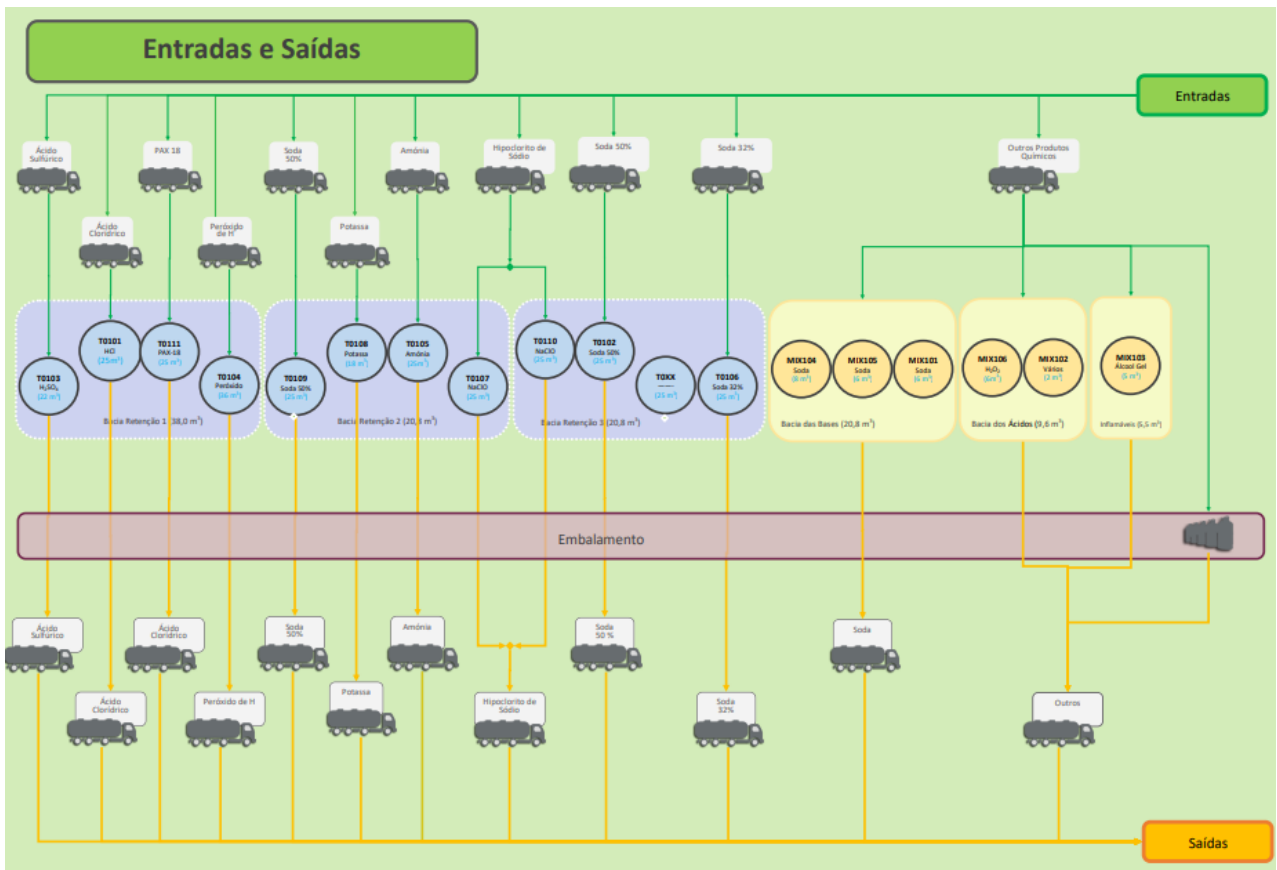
Entradas e Saídas

Entradas

Ácido Sulfúrico

PAX 18

Soda 50%

Amónia

Hipoclorito de Sódio

Soda 50%

Soda 32%

Outros Produtos Químicos

Ácido Clorídrico

Peróxido de H

Potassa

T0103
$H_2SO_4$
(22 m³)

T0101
HCl
(25 m³)

T0111
PAX-18
(25 m³)

T0104
Peróxido
(26 m³)

Bacia Retenção 1 (38,0 m³)

T0109
Soda 50%
(25 m³)

T0108
Potassa
(18 m³)

T0105
Amónia
(25m³)

T0107
NaClO
(25 m³)

Bacia Retenção 2 (20,8 m³)

T0110
NaClO
(25 m³)

T0102
Soda 50%
(25 m³)

T0XX
——
(25 m³)

T0106
Soda 32%
(25 m³)

Bacia Retenção 3 (20,8 m³)

MIX104
Soda
(6 m³)

MIX105
Soda
(6 m³)

MIX101
Soda
(6 m³)

Bacia das Bases (20,8 m³)

MIX106
$H_2O_2$
(6m³)

MIX102
Vários
(2 m³)

Bacia dos Ácidos (9,6 m³)

MIX103
Álcool Gel
(6 m³)

Inflamáveis (6,5 m³)

Embalamento

Ácido Sulfúrico

Ácido Clorídrico

Soda 50%

Amónia

Soda 50 %

Soda

Ácido Clorídrico

Peróxido de H

Potassa

Hipoclorito de Sódio

Soda 32%

Outros

Saídas